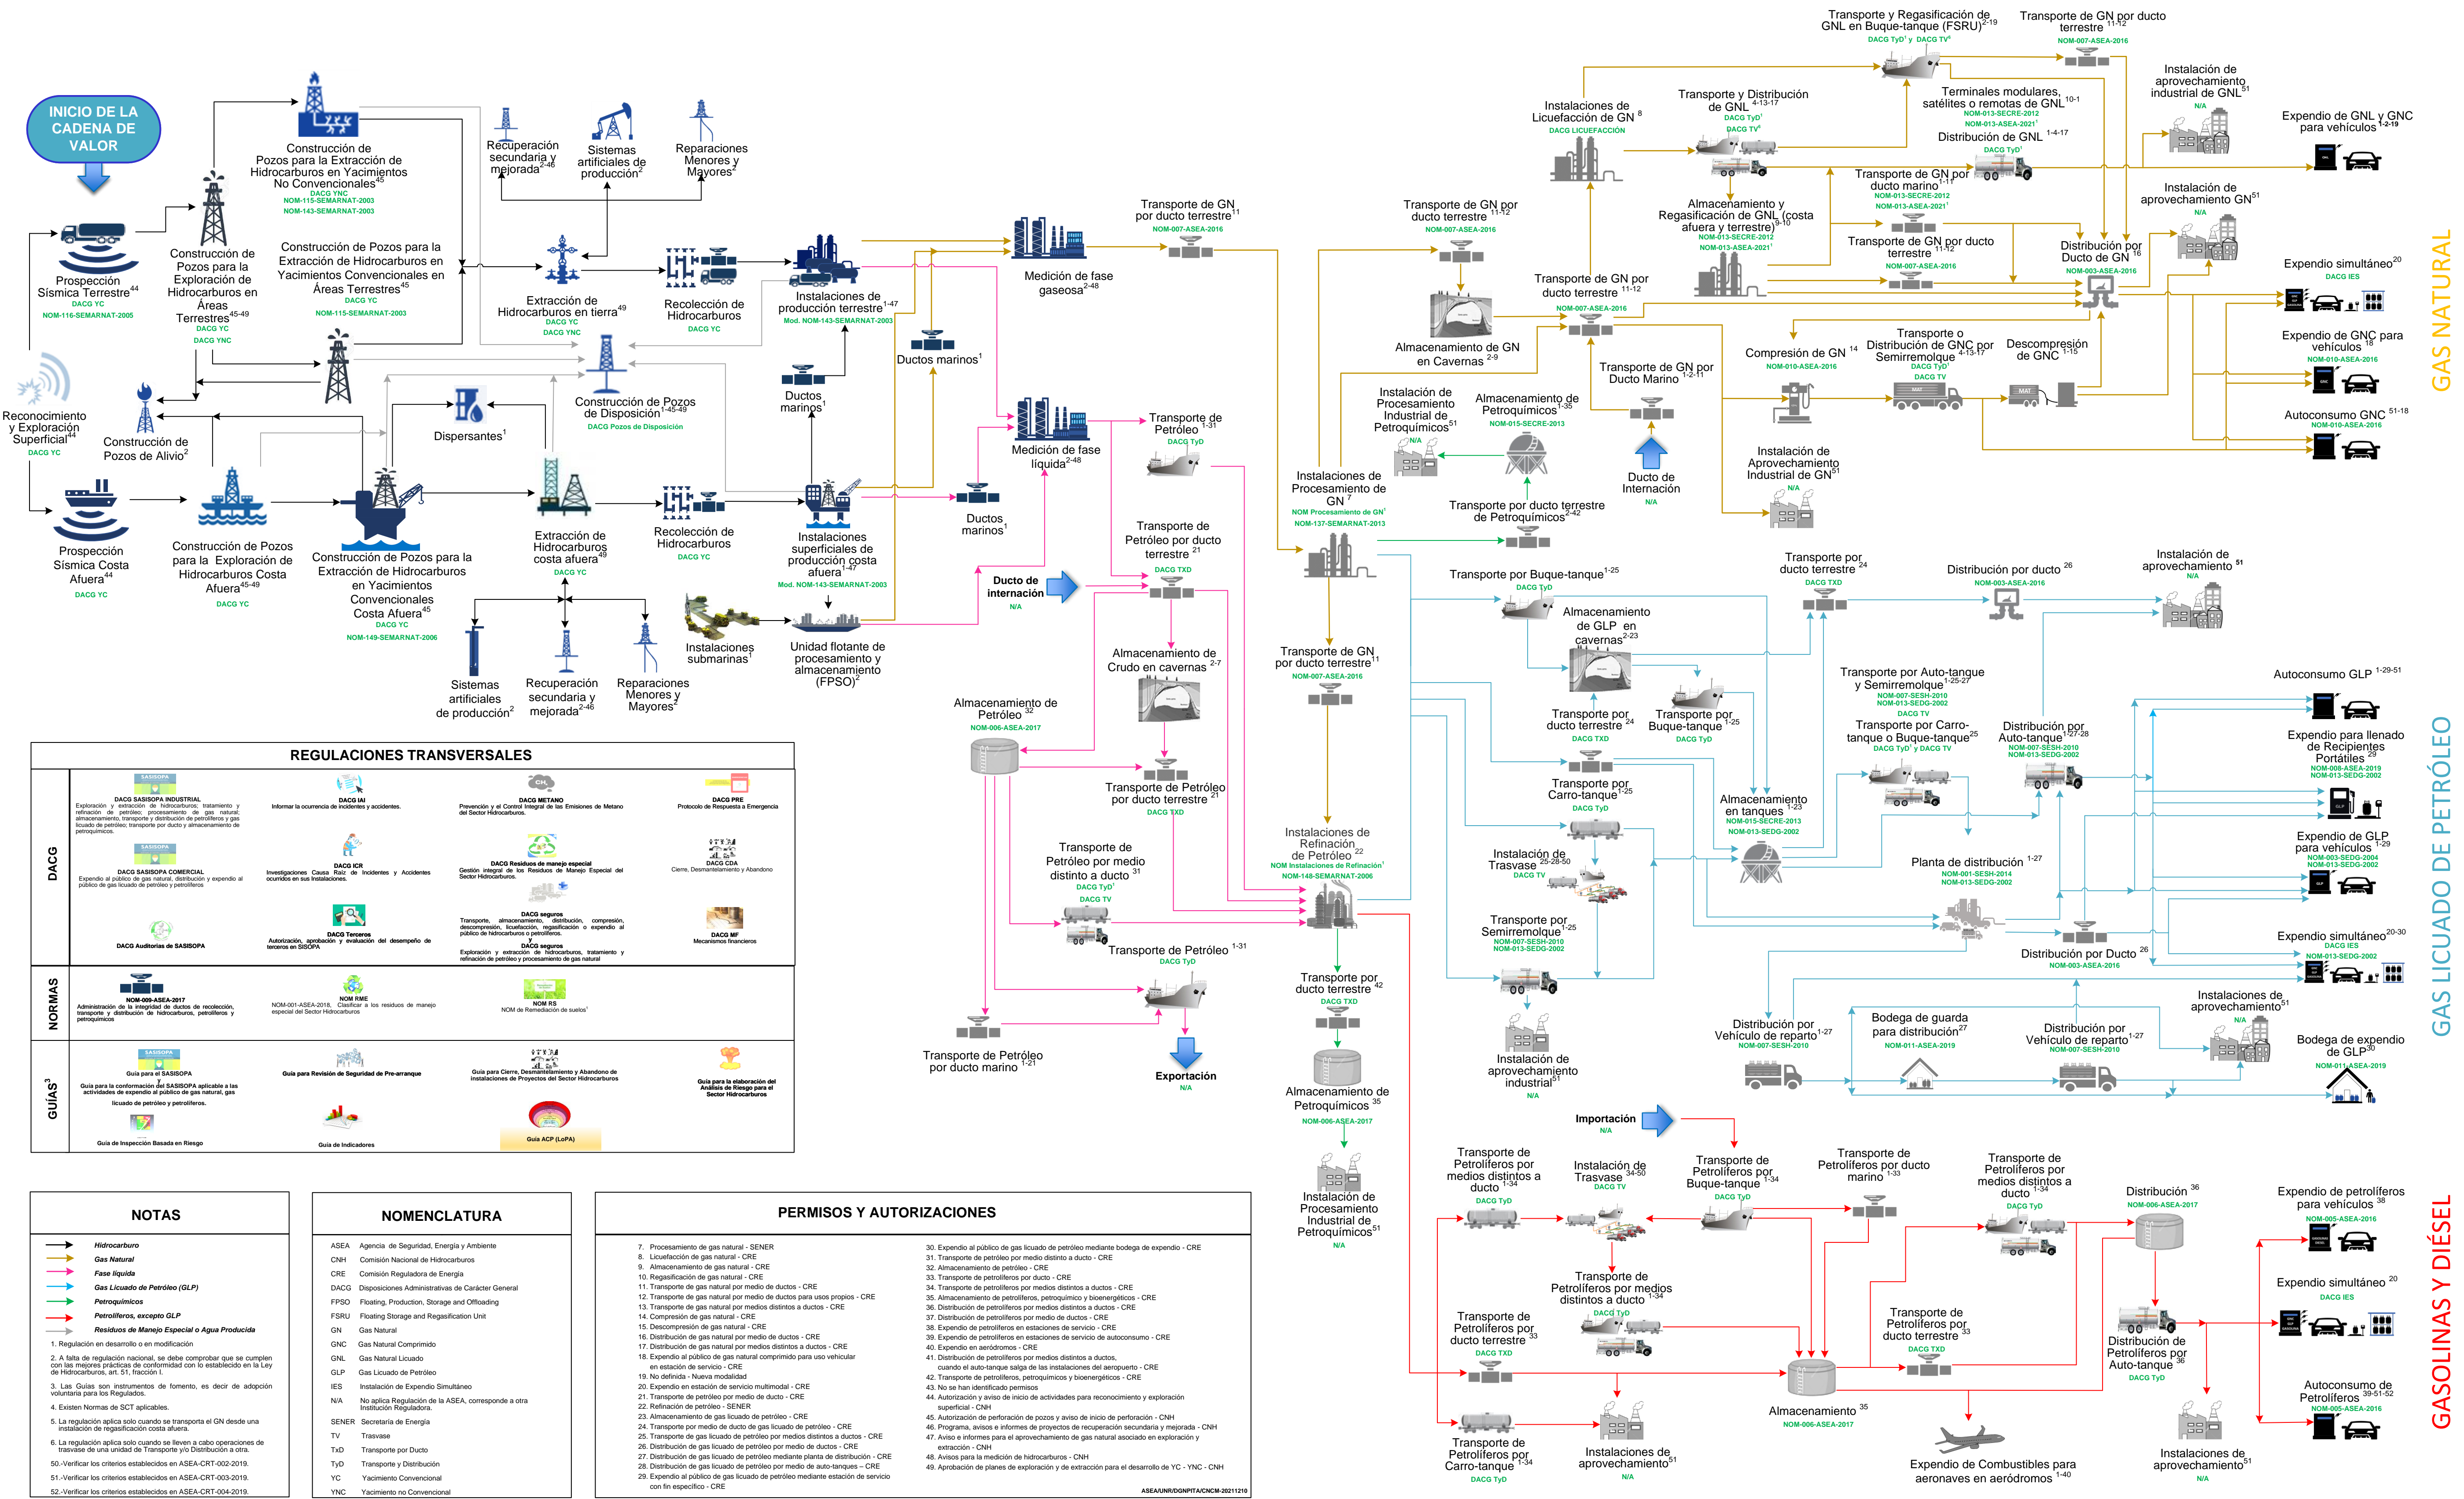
INICIO DE LA CADENA DE VALOR

Reconocimiento y Exploración Superficial$^{44}$
DACG YC

Prospección Sísmica Terrestre$^{44}$
DACG YC
NOM-116-SEMARNAT-2005

Construcción de Pozos para la Exploración de Hidrocarburos en Áreas Terrestres$^{45-49}$
DACG YC
DACG YNC

Construcción de Pozos para la Extracción de Hidrocarburos en Yacimientos No Convencionales$^{45}$
DACG YNC
NOM-115-SEMARNAT-2003
NOM-143-SEMARNAT-2003

Construcción de Pozos para la Extracción de Hidrocarburos en Yacimientos Convencionales en Áreas Terrestres$^{45}$
DACG YC
NOM-115-SEMARNAT-2003

Construcción de Pozos de Alivio$^{2}$

Prospección Sísmica Costa Afuera$^{44}$
DACG YC

Construcción de Pozos para la Exploración de Hidrocarburos Costa Afuera$^{45-49}$
DACG YC

Construcción de Pozos para la Extracción de Hidrocarburos en Yacimientos Convencionales Costa Afuera$^{45}$
DACG YC
NOM-149-SEMARNAT-2006

Recuperación secundaria y mejorada$^{2-46}$

Sistemas artificiales de producción$^{2}$

Reparaciones Menores y Mayores$^{2}$

Extracción de Hidrocarburos en tierra$^{49}$
DACG YC
DACG YNC

Recolección de Hidrocarburos
DACG YC

Instalaciones de producción terrestre$^{1-47}$
Mod. NOM-143-SEMARNAT-2003

Construcción de Pozos de Disposición$^{1-45-49}$
DACG Pozos de Disposición

Dispersantes$^{1}$

Ductos marinos$^{1}$

Ductos marinos$^{1}$

Medición de fase gaseosa$^{2-48}$

Transporte de GN por ducto terrestre$^{11}$
NOM-007-ASEA-2016

Medición de fase líquida$^{2-48}$

Transporte de Petróleo$^{1-31}$
DACG TyD

Extracción de Hidrocarburos costa afuera$^{49}$
DACG YC

Recolección de Hidrocarburos
DACG YC

Instalaciones superficiales de producción costa afuera$^{1-47}$
Mod. NOM-143-SEMARNAT-2003

Ductos marinos$^{1}$

Ducto de internación
N/A

Sistemas artificiales de producción$^{2}$

Recuperación secundaria y mejorada$^{2-46}$

Reparaciones Menores y Mayores$^{2}$

Instalaciones submarinas$^{1}$

Unidad flotante de procesamiento y almacenamiento (FPSO)$^{2}$

Transporte de Petróleo por ducto terrestre$^{21}$
DACG TXD

Almacenamiento de Crudo en cavernas$^{2-7}$

Almacenamiento de Petróleo$^{32}$
NOM-006-ASEA-2017

Transporte de Petróleo por ducto terrestre$^{21}$
DACG TXD

Transporte de Petróleo por medio distinto a ducto$^{31}$
DACG TyD
DACG TV

Transporte de Petróleo$^{1-31}$
DACG TyD

Transporte de Petróleo por ducto marino$^{1-21}$

Exportación
N/A

Instalaciones de Procesamiento de GN$^{7}$
NOM Procesamiento de GN$^{1}$
NOM-137-SEMARNAT-2013

Transporte de GN por ducto terrestre$^{11-12}$
NOM-007-ASEA-2016

Almacenamiento de GN en Cavernas$^{2-9}$

Transporte de GN por ducto terrestre$^{11-12}$
NOM-007-ASEA-2016

Transporte de GN por Ducto Marino$^{1-2-11}$

Ducto de Internación
N/A

Instalación de Procesamiento Industrial de Petroquímicos$^{51}$
N/A

Almacenamiento de Petroquímicos$^{1-35}$
NOM-015-SECRE-2013

Transporte por ducto terrestre de Petroquímicos$^{2-42}$

Instalaciones de Licuefacción de GN$^{8}$
DACG LICUEFACCIÓN

Transporte y Distribución de GNL$^{4-13-17}$
DACG TyD$^{1}$
DACG TV$^{6}$

Almacenamiento y Regasificación de GNL (costa afuera y terrestre)$^{9-10}$
NOM-013-SECRE-2012
NOM-013-ASEA-2021$^{1}$

Transporte y Regasificación de GNL en Buque-tanque (FSRU)$^{2-19}$
DACG TyD$^{1}$ y DACG TV$^{6}$

Transporte de GN por ducto terrestre$^{11-12}$
NOM-007-ASEA-2016

Terminales modulares, satélites o remotas de GNL$^{10-1}$
NOM-013-SECRE-2012
NOM-013-ASEA-2021$^{1}$

Distribución de GNL$^{1-4-17}$
DACG TyD$^{1}$

Transporte de GN por ducto marino$^{1-11}$
NOM-013-SECRE-2012
NOM-013-ASEA-2021$^{1}$

Transporte de GN por ducto terrestre$^{11-12}$
NOM-007-ASEA-2016

Instalación de aprovechamiento industrial de GNL$^{51}$
N/A

Instalación de aprovechamiento GN$^{51}$
N/A

Distribución por Ducto de GN$^{16}$
NOM-003-ASEA-2016

Expendio de GNL y GNC para vehículos$^{1-2-19}$

Expendio simultáneo$^{20}$
DACG IES

Expendio de GNC para vehículos$^{18}$
NOM-010-ASEA-2016

Autoconsumo GNC$^{51-18}$
NOM-010-ASEA-2016

Compresión de GN$^{14}$
NOM-010-ASEA-2016

Transporte o Distribución de GNC por Semirremolque$^{4-13-17}$
DACG TyD$^{1}$
DACG TV

Descompresión de GNC$^{1-15}$

Instalación de Aprovechamiento Industrial de GN$^{51}$
N/A

GAS NATURAL

Transporte de GN por ducto terrestre$^{11}$
NOM-007-ASEA-2016

Instalaciones de Refinación de Petróleo$^{22}$
NOM Instalaciones de Refinación$^{1}$
NOM-148-SEMARNAT-2006

Transporte por ducto terrestre$^{42}$
DACG TXD

Almacenamiento de Petroquímicos$^{35}$
NOM-006-ASEA-2017

Instalación de Procesamiento Industrial de Petroquímicos$^{51}$
N/A

Transporte por Buque-tanque$^{1-25}$
DACG TyD

Almacenamiento de GLP en cavernas$^{2-23}$

Transporte por ducto terrestre$^{24}$
DACG TXD

Transporte por Buque-tanque$^{1-25}$
DACG TyD

Transporte por ducto terrestre$^{24}$
DACG TXD

Distribución por ducto$^{26}$
NOM-003-ASEA-2016

Instalación de aprovechamiento$^{51}$
N/A

Transporte por Auto-tanque y Semirremolque$^{1-25-27}$
NOM-007-SESH-2010
NOM-013-SEDG-2002
DACG TV

Transporte por Carro-tanque o Buque-tanque$^{25}$
DACG TyD$^{1}$ y DACG TV

Distribución por Auto-tanque$^{1-27-28}$
NOM-007-SESH-2010
NOM-013-SEDG-2002

Autoconsumo GLP$^{1-29-51}$

Expendio para llenado de Recipientes Portátiles$^{29}$
NOM-008-ASEA-2019
NOM-013-SEDG-2002

Expendio de GLP para vehículos$^{1-29}$
NOM-003-SEDG-2004
NOM-013-SEDG-2002

Transporte por Carro-tanque$^{1-25}$
DACG TyD

Almacenamiento en tanques$^{1-23}$
NOM-015-SECRE-2013
NOM-013-SEDG-2002

Instalación de Trasvase$^{25-28-50}$
DACG TV

Planta de distribución$^{1-27}$
NOM-001-SESH-2014
NOM-013-SEDG-2002

Transporte por Semirremolque$^{1-25}$
NOM-007-SESH-2010
NOM-013-SEDG-2002

Distribución por Ducto$^{26}$
NOM-003-ASEA-2016

Expendio simultáneo$^{20-30}$
DACG IES
NOM-013-SEDG-2002

Instalación de aprovechamiento industrial$^{51}$
N/A

Distribución por Vehículo de reparto$^{1-27}$
NOM-007-SESH-2010

Bodega de guarda para distribución$^{27}$
NOM-011-ASEA-2019

Distribución por Vehículo de reparto$^{1-27}$
NOM-007-SESH-2010

Instalaciones de aprovechamiento$^{51}$
N/A

Bodega de expendio de GLP$^{30}$
NOM-011-ASEA-2019

GAS LICUADO DE PETRÓLEO

Importación
N/A

Transporte de Petrolíferos por medios distintos a ducto$^{1-34}$
DACG TyD

Instalación de Trasvase$^{34-50}$
DACG TV

Transporte de Petrolíferos por Buque-tanque$^{1-34}$
DACG TyD

Transporte de Petrolíferos por ducto marino$^{1-33}$

Transporte de Petrolíferos por medios distintos a ducto$^{1-34}$
DACG TyD

Distribución$^{36}$
NOM-006-ASEA-2017

Expendio de petrolíferos para vehículos$^{38}$
NOM-005-ASEA-2016

Transporte de Petrolíferos por medios distintos a ducto$^{1-34}$
DACG TyD

Transporte de Petrolíferos por ducto terrestre$^{33}$
DACG TXD

Transporte de Petrolíferos por ducto terrestre$^{33}$
DACG TXD

Distribución de Petrolíferos por Auto-tanque$^{36}$
DACG TyD

Expendio simultáneo$^{20}$
DACG IES

Autoconsumo de Petrolíferos$^{39-51-52}$
NOM-005-ASEA-2016

Transporte de Petrolíferos por Carro-tanque$^{1-34}$
DACG TyD

Instalaciones de aprovechamiento$^{51}$
N/A

Almacenamiento$^{35}$
NOM-006-ASEA-2017

Expendio de Combustibles para aeronaves en aeródromos$^{1-40}$

Instalaciones de aprovechamiento$^{51}$
N/A

GASOLINAS Y DIÉSEL

REGULACIONES TRANSVERSALES

DACG

SASISOPA
DACG SASISOPA INDUSTRIAL
Exploración y extracción de hidrocarburos; tratamiento y refinación de petróleo; procesamiento de gas natural; almacenamiento, transporte y distribución de petrolíferos y gas licuado de petróleo; transporte por ducto y almacenamiento de petroquímicos.

DACG IAI
Informar la ocurrencia de incidentes y accidentes.

CH$_4$
DACG METANO
Prevención y el Control Integral de las Emisiones de Metano del Sector Hidrocarburos.

DACG PRE
Protocolo de Respuesta a Emergencia

SASISOPA
DACG SASISOPA COMERCIAL
Expendio al público de gas natural, distribución y expendio al público de gas licuado de petróleo y petrolíferos

DACG ICR
Investigaciones Causa Raíz de Incidentes y Accidentes ocurridos en sus Instalaciones.

DACG Residuos de manejo especial
Gestión integral de los Residuos de Manejo Especial del Sector Hidrocarburos.

DACG CDA
Cierre, Desmantelamiento y Abandono

DACG Auditorías de SASISOPA

DACG Terceros
Autorización, aprobación y evaluación del desempeño de terceros en SASISOPA

DACG seguros
Transporte, almacenamiento, distribución, compresión, descompresión, licuefacción, regasificación o expendio al público de gas natural, petrolíferos o petroquímicos.
DACG seguros
Exploración y extracción de hidrocarburos, tratamiento y refinación de petróleo y procesamiento de gas natural

DACG MF
Mecanismos financieros

NORMAS

NOM-009-ASEA-2017
Administración de la integridad de ductos de recolección, transporte y distribución de hidrocarburos, petrolíferos y petroquímicos

NOM RME
NOM-001-ASEA-2018, Clasificar a los residuos de manejo especial del Sector Hidrocarburos

NOM RS
NOM de Remediación de suelos$^{1}$

GUÍAS$^{3}$

SASISOPA
Guía para el SASISOPA
y
Guía para la conformación del SASISOPA aplicable a las actividades de expendio al público de gas natural, gas licuado de petróleo y petrolíferos.

Guía para Revisión de Seguridad de Pre-arranque

Guía para Cierre, Desmantelamiento y Abandono de instalaciones de Proyectos del Sector Hidrocarburos

Guía para la elaboración del Análisis de Riesgo para el Sector Hidrocarburos

Guía de Inspección Basada en Riesgo

Guía de Indicadores

Guía ACP (LoPA)

NOTAS

Hidrocarburo
Gas Natural
Fase líquida
Gas Licuado de Petróleo (GLP)
Petroquímicos
Petrolíferos, excepto GLP
Residuos de Manejo Especial o Agua Producida

1. Regulación en desarrollo o en modificación
2. A falta de regulación nacional, se debe comprobar que se cumplen con las mejores prácticas de conformidad con lo establecido en la Ley de Hidrocarburos, art. 51, fracción I.
3. Las Guías son instrumentos de fomento, es decir de adopción voluntaria para los Regulados.
4. Existen Normas de SCT aplicables.
5. La regulación aplica solo cuando se transporta el GN desde una instalación de regasificación costa afuera.
6. La regulación aplica solo cuando se lleven a cabo operaciones de trasvase de una unidad de Transporte y/o Distribución a otra.
50.-Verificar los criterios establecidos en ASEA-CRT-002-2019.
51.-Verificar los criterios establecidos en ASEA-CRT-003-2019.
52.-Verificar los criterios establecidos en ASEA-CRT-004-2019.

NOMENCLATURA

| | |
|---|---|
| ASEA | Agencia de Seguridad, Energía y Ambiente |
| CNH | Comisión Nacional de Hidrocarburos |
| CRE | Comisión Reguladora de Energía |
| DACG | Disposiciones Administrativas de Carácter General |
| FPSO | Floating, Production, Storage and Offloading |
| FSRU | Floating Storage and Regasification Unit |
| GN | Gas Natural |
| GNC | Gas Natural Comprimido |
| GNL | Gas Natural Licuado |
| GLP | Gas Licuado de Petróleo |
| IES | Instalación de Expendio Simultáneo |
| N/A | No aplica Regulación de la ASEA, corresponde a otra Institución Reguladora. |
| SENER | Secretaría de Energía |
| TV | Trasvase |
| TxD | Transporte por Ducto |
| TyD | Transporte y Distribución |
| YC | Yacimiento Convencional |
| YNC | Yacimiento no Convencional |

PERMISOS Y AUTORIZACIONES

7. Procesamiento de gas natural - SENER
8. Licuefacción de gas natural - CRE
9. Almacenamiento de gas natural - CRE
10. Regasificación de gas natural - CRE
11. Transporte de gas natural por medio de ductos - CRE
12. Transporte de gas natural por medio de ductos para usos propios - CRE
13. Transporte de gas natural por medios distintos a ductos - CRE
14. Compresión de gas natural - CRE
15. Descompresión de gas natural - CRE
16. Distribución de gas natural por medio de ductos - CRE
17. Distribución de gas natural por medios distintos a ductos - CRE
18. Expendio al público de gas natural comprimido para uso vehicular en estación de servicio - CRE
19. No definida - Nueva modalidad
20. Expendio en estación de servicio multimodal - CRE
21. Transporte de petróleo por medio de ducto - CRE
22. Refinación de petróleo - SENER
23. Almacenamiento de gas licuado de petróleo - CRE
24. Transporte por medio de ducto de gas licuado de petróleo - CRE
25. Transporte de gas licuado de petróleo por medios distintos a ductos - CRE
26. Distribución de gas licuado de petróleo por medio de ductos - CRE
27. Distribución de gas licuado de petróleo mediante planta de distribución - CRE
28. Distribución de gas licuado de petróleo por medio de auto-tanques - CRE
29. Expendio al público de gas licuado de petróleo mediante estación de servicio con fin específico - CRE
30. Expendio al público de gas licuado de petróleo mediante bodega de expendio - CRE
31. Transporte de petróleo por medio distinto a ducto - CRE
32. Almacenamiento de petróleo - CRE
33. Transporte de petrolíferos por ducto - CRE
34. Transporte de petrolíferos por medios distintos a ductos - CRE
35. Almacenamiento de petrolíferos, petroquímicos y bioenergéticos - CRE
36. Distribución de petrolíferos por medios distintos a ducto - CRE
37. Distribución de petrolíferos por medio de ducto - CRE
38. Expendio de petrolíferos en estaciones de servicio - CRE
39. Expendio de petrolíferos en estaciones de servicio de autoconsumo - CRE
40. Expendio en aeródromos - CRE
41. Distribución de petrolíferos por medios distintos a ductos, cuando el auto-tanque salga de las instalaciones del aeropuerto - CRE
42. Transporte de petrolíferos, petroquímicos y bioenergéticos - CRE
43. No se han identificado permisos
44. Autorización y aviso de inicio de actividades para reconocimiento y exploración superficial - CNH
45. Autorización de perforación de pozos y aviso de inicio de perforación - CNH
46. Programa, avisos e informes de proyectos de recuperación secundaria y mejorada - CNH
47. Aviso e informes para el aprovechamiento de gas natural asociado en exploración y extracción - CNH
48. Avisos para la medición de hidrocarburos - CNH
49. Aprobación de planes de exploración y de extracción para el desarrollo de YC - YNC - CNH

ASEA/UNR/DGNPITA/CNCM-20211210